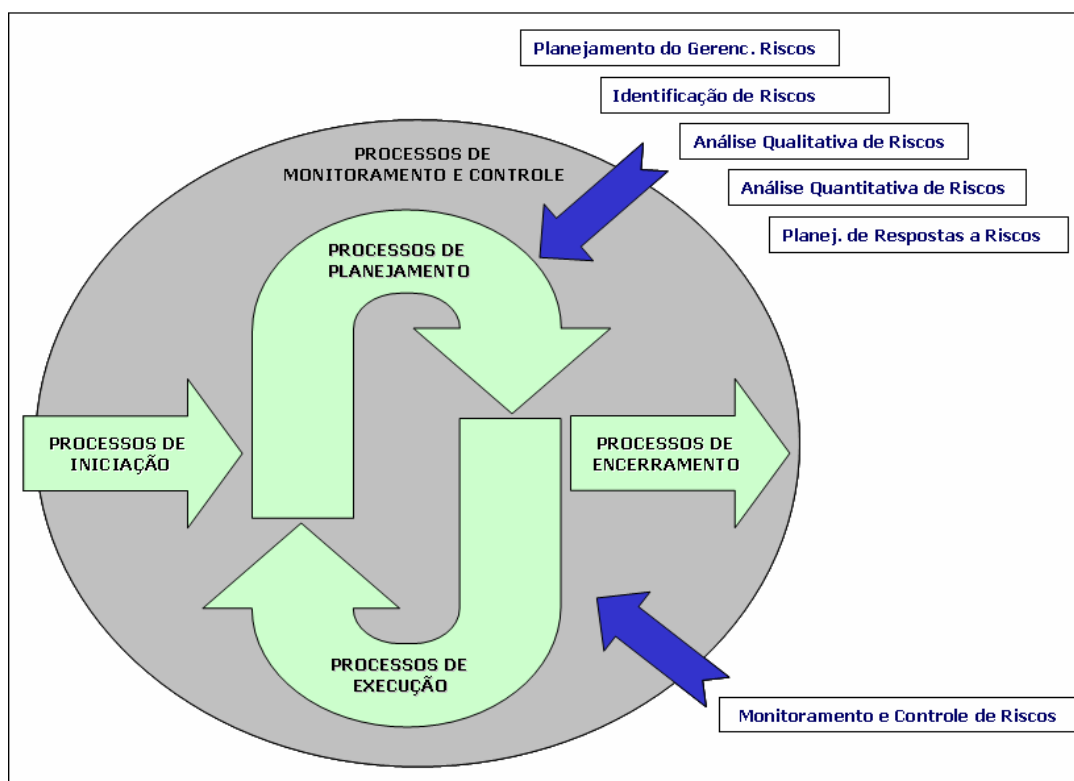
Planejamento do Gerenc. Riscos

Identificação de Riscos

Análise Qualitativa de Riscos

Análise Quantitativa de Riscos

Planej. de Respostas a Riscos

PROCESSOS DE MONITORAMENTO E CONTROLE

PROCESSOS DE PLANEJAMENTO

PROCESSOS DE INICIAÇÃO

PROCESSOS DE ENCERRAMENTO

PROCESSOS DE EXECUÇÃO

Monitoramento e Controle de Riscos